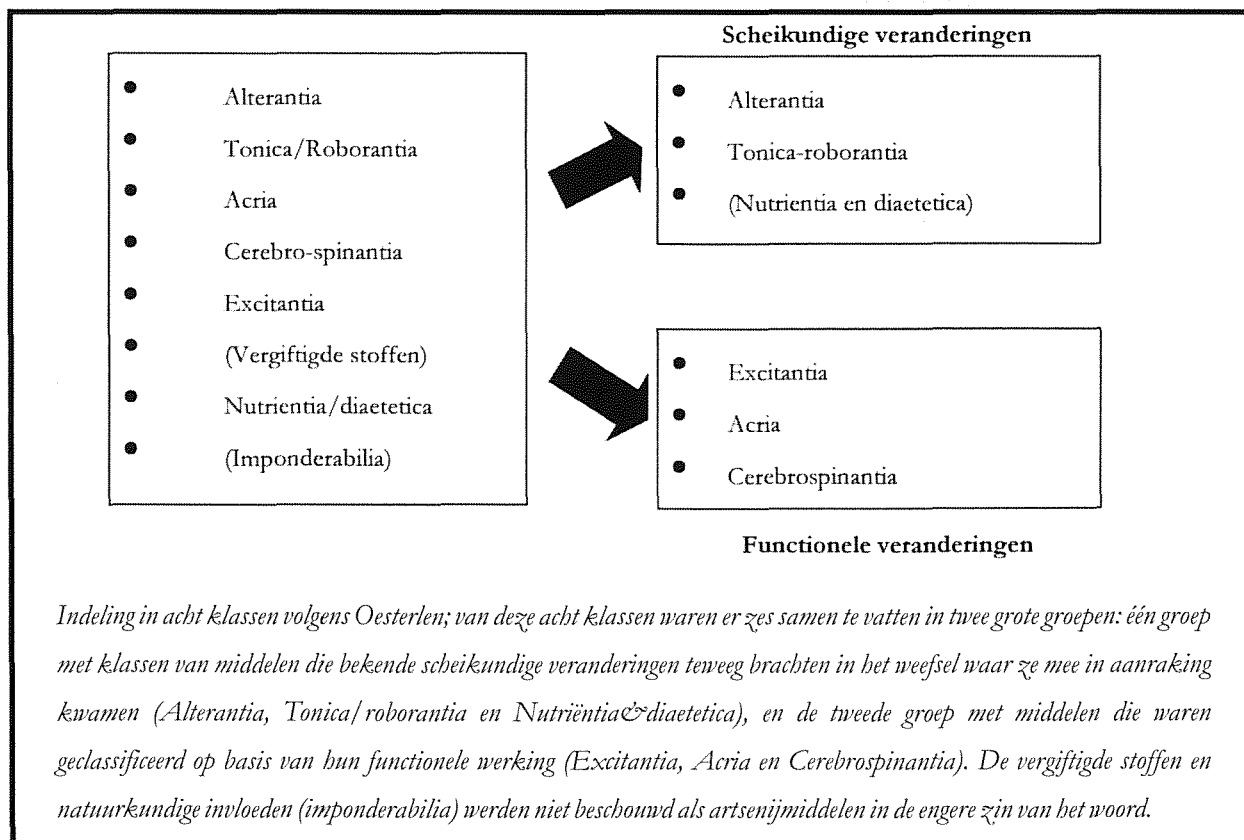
Alterantia
Tonica/Roborantia
Acria
Cerebro-spinantia
Excitantia
(Vergiftigde stoffen)
Nutrientia/diaetetica
(Imponderabilia)

Scheikundige veranderingen

Alterantia
Tonica-roborantia
(Nutrientia en diaetetica)

Excitantia
Acria
Cerebrospinantia

Functionele veranderingen

Indeling in acht klassen volgens Oesterlen; van deze acht klassen waren er zes samen te vatten in twee grote groepen: één groep met klassen van middelen die bekende scheikundige veranderingen teweeg brachten in het weefsel waar ze mee in aanraking kwamen (Alterantia, Tonica/roborantia en Nutriëntia&diaetetica), en de tweede groep met middelen die waren geclassificeerd op basis van hun functionele werking (Excitantia, Acria en Cerebrospinantia). De vergiftigde stoffen en natuurkundige invloeden (imponderabilia) werden niet beschouwd als artsenijmiddelen in de engere zin van het woord.